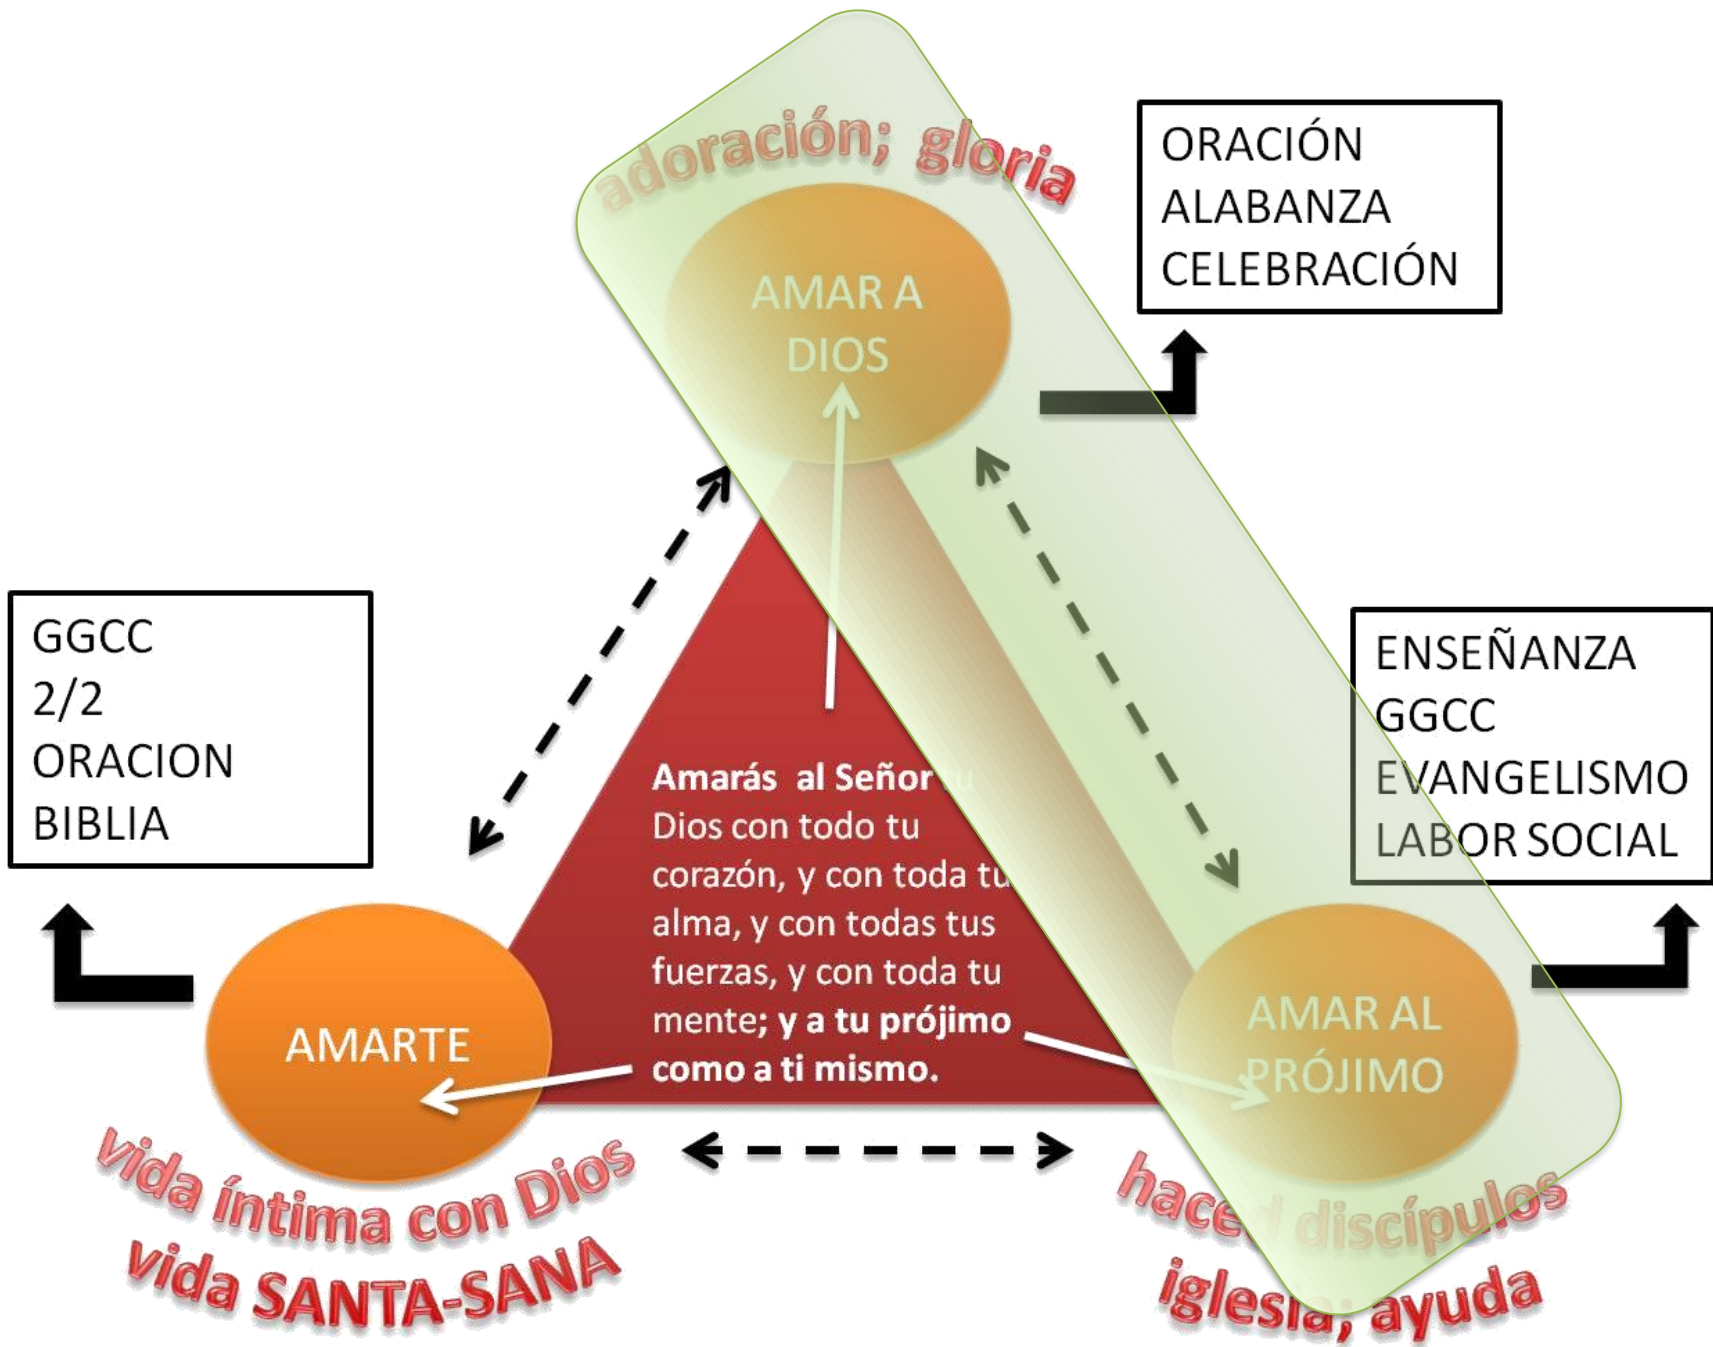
adoración; gloria

AMAR A DIOS

ORACIÓN
ALABANZA
CELEBRACIÓN

GGCC
2/2
ORACION
BIBLIA

ENSEÑANZA
GGCC
EVANGELISMO
LABOR SOCIAL

Amarás al Señor tu Dios con todo tu corazón, y con toda tu alma, y con todas tus fuerzas, y con toda tu mente; y a tu prójimo como a ti mismo.

AMARTE

AMAR AL PRÓJIMO

vida íntima con Dios
vida SANTA-SANA

hacer discípulos
iglesia; ayuda